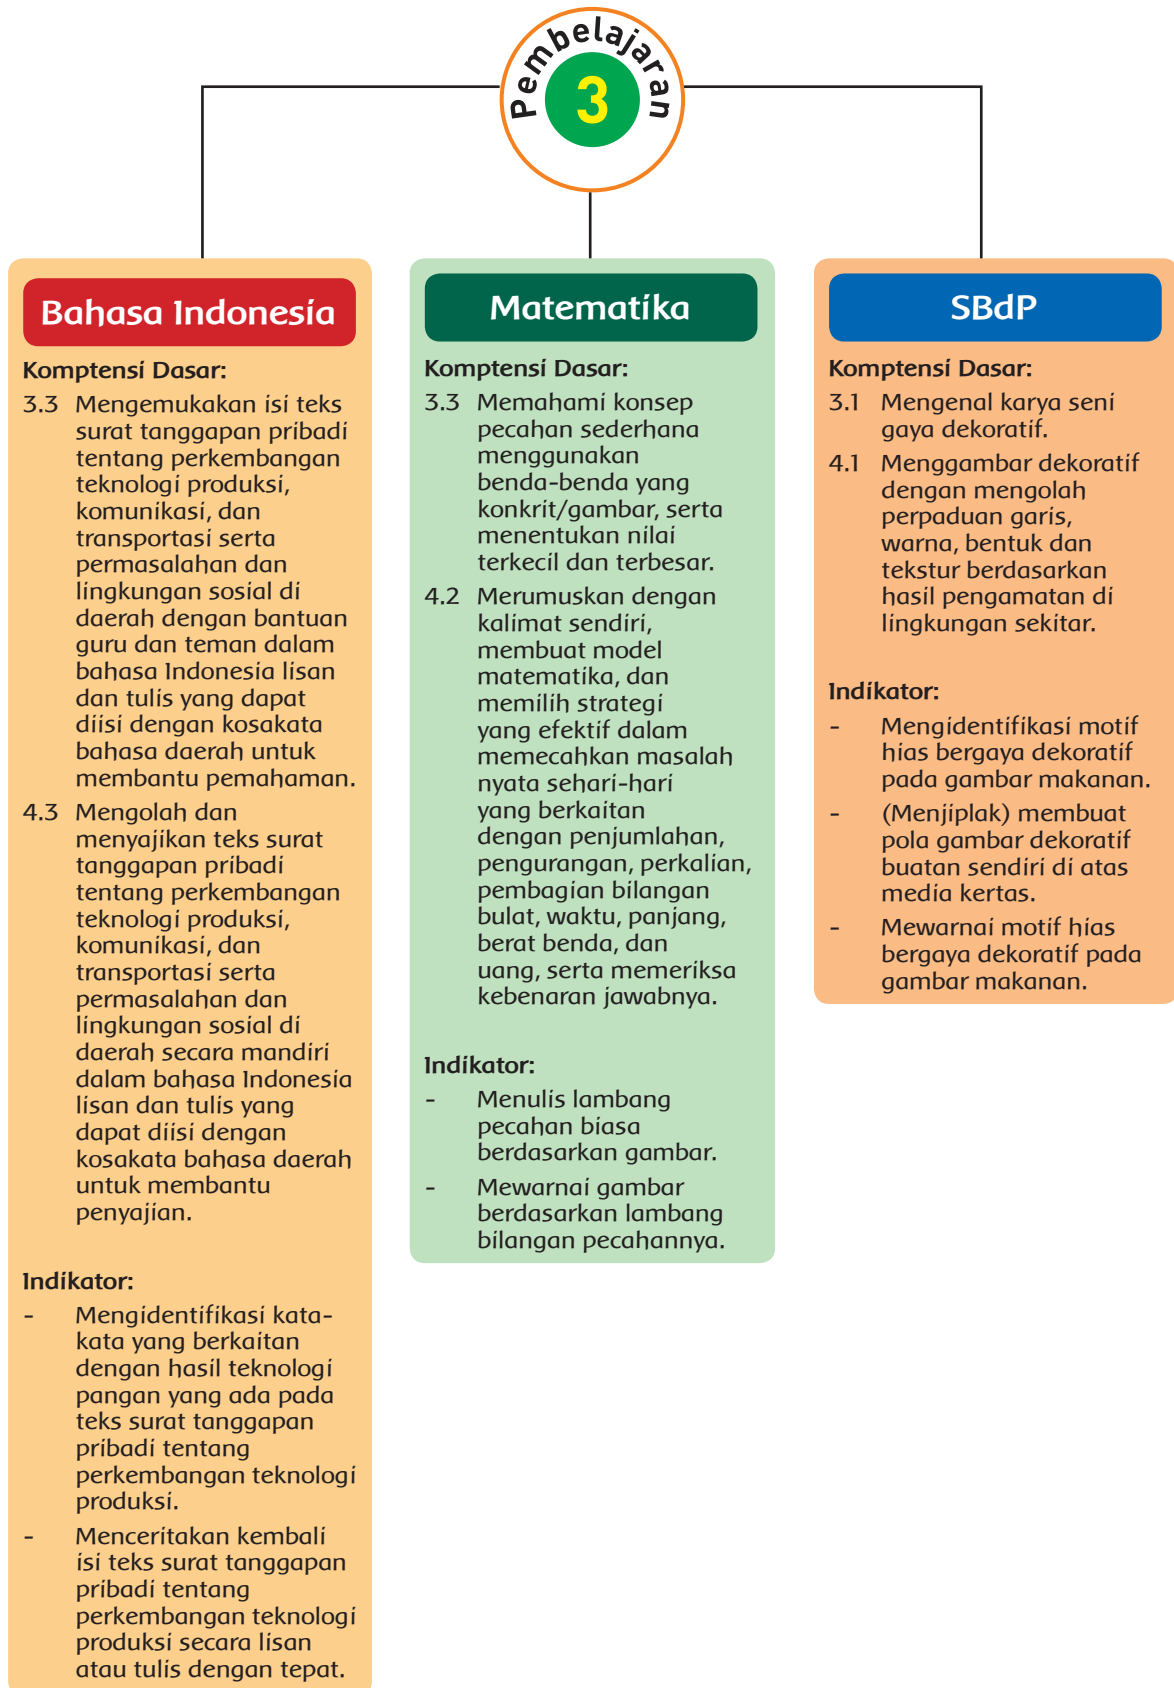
Pembelajaran
3

Bahasa Indonesia

Komptensi Dasar:

3.3 Mengemukakan isi teks surat tanggapan pribadi tentang perkembangan teknologi produksi, komunikasi, dan transportasi serta permasalahan dan lingkungan sosial di daerah dengan bantuan guru dan teman dalam bahasa Indonesia lisan dan tulis yang dapat diisi dengan kosakata bahasa daerah untuk membantu pemahaman.

4.3 Mengolah dan menyajikan teks surat tanggapan pribadi tentang perkembangan teknologi produksi, komunikasi, dan transportasi serta permasalahan dan lingkungan sosial di daerah secara mandiri dalam bahasa Indonesia lisan dan tulis yang dapat diisi dengan kosakata bahasa daerah untuk membantu penyajian.

Indikator:

- Mengidentifikasi kata-kata yang berkaitan dengan hasil teknologi pangan yang ada pada teks surat tanggapan pribadi tentang perkembangan teknologi produksi.

- Menceritakan kembali isi teks surat tanggapan pribadi tentang perkembangan teknologi produksi secara lisan atau tulis dengan tepat.

Matematika

Komptensi Dasar:

3.3 Memahami konsep pecahan sederhana menggunakan benda-benda yang konkrit/gambar, serta menentukan nilai terkecil dan terbesar.

4.2 Merumuskan dengan kalimat sendiri, membuat model matematika, dan memilih strategi yang efektif dalam memecahkan masalah nyata sehari-hari yang berkaitan dengan penjumlahan, pengurangan, perkalian, pembagian bilangan bulat, waktu, panjang, berat benda, dan uang, serta memeriksa kebenaran jawabnya.

Indikator:

- Menulis lambang pecahan biasa berdasarkan gambar.

- Mewarnai gambar berdasarkan lambang bilangan pecahannya.

SBdP

Komptensi Dasar:

3.1 Mengenal karya seni gaya dekoratif.

4.1 Menggambar dekoratif dengan mengolah perpaduan garis, warna, bentuk dan tekstur berdasarkan hasil pengamatan di lingkungan sekitar.

Indikator:

- Mengidentifikasi motif hias bergaya dekoratif pada gambar makanan.

- (Menjiplak) membuat pola gambar dekoratif buatan sendiri di atas media kertas.

- Mewarnai motif hias bergaya dekoratif pada gambar makanan.